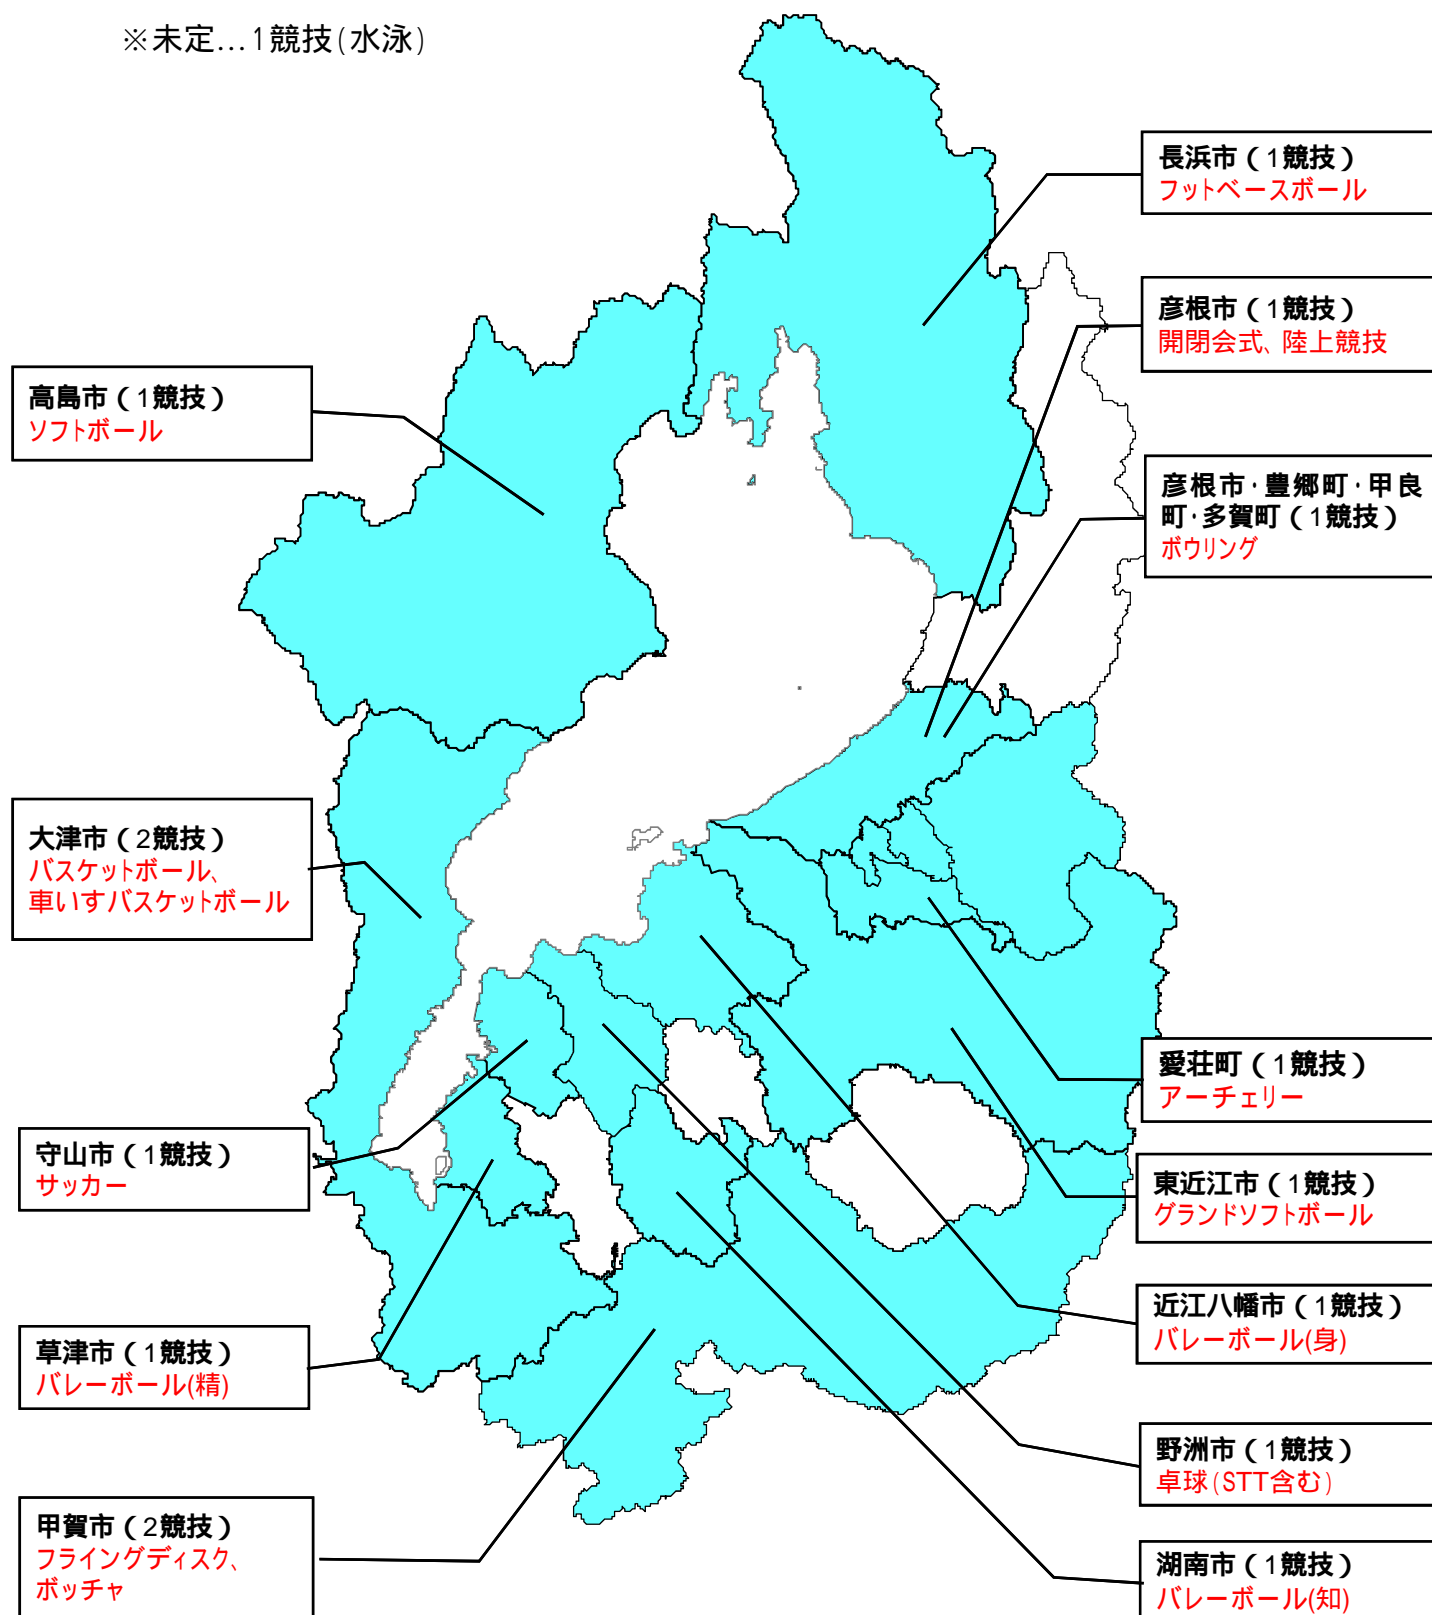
※未定…1競技(水泳)

長浜市(1競技)
フットベースボール

彦根市(1競技)
開閉会式、陸上競技

高島市(1競技)
ソフトボール

彦根市・豊郷町・甲良町・多賀町(1競技)
ボウリング

大津市(2競技)
バスケットボール、
車いすバスケットボール

愛荘町(1競技)
アーチェリー

守山市(1競技)
サッカー

東近江市(1競技)
グランドソフトボール

近江八幡市(1競技)
バレーボール(身)

草津市(1競技)
バレーボール(精)

野洲市(1競技)
卓球(STT含む)

甲賀市(2競技)
フライングディスク、
ボッチャ

湖南市(1競技)
バレーボール(知)